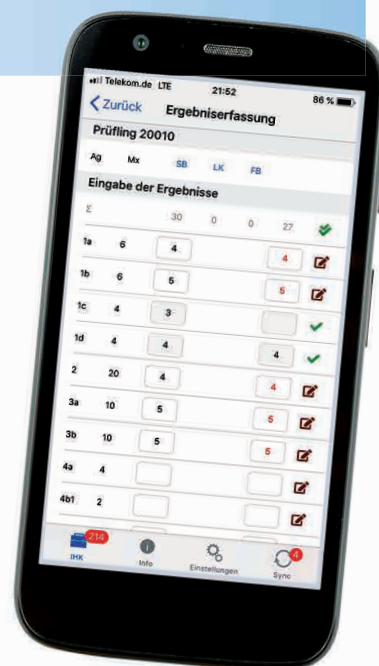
Telekom.de LTE 21:52 86 %

Zurück Ergebniserfassung

Prüfling 20010

Ag Mx SB LK FB

Eingabe der Ergebnisse

| Σ | | 30 | 0 | 0 | 27 |
|---|---|---|---|---|---|
| 1a | 6 | 4 | | | 4 |
| 1b | 6 | 5 | | | 5 |
| 1c | 4 | 3 | | | |
| 1d | 4 | 4 | | | 4 |
| 2 | 20 | 4 | | | 4 |
| 3a | 10 | 5 | | | 5 |
| 3b | 10 | 5 | | | 5 |
| 4a | 4 | | | | |
| 4b1 | 2 | | | | |

214 IHK Info Einstellungen 4 Sync